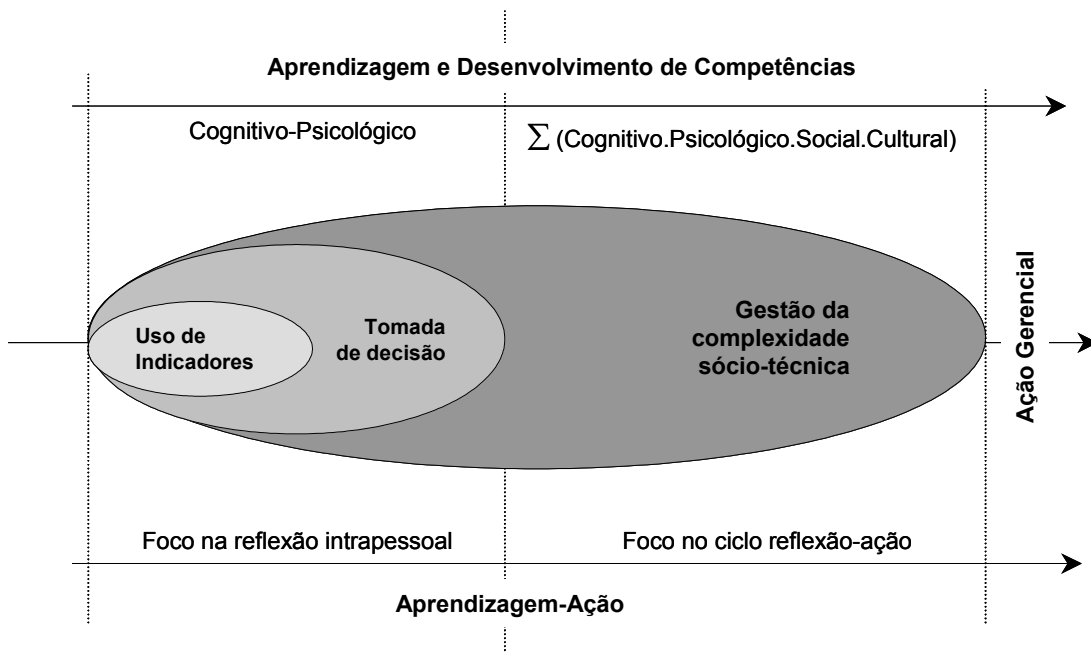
Aprendizagem e Desenvolvimento de Competências

Cognitivo-Psicológico

$\sum$ (Cognitivo.Psicológico.Social.Cultural)

Uso de Indicadores

Tomada de decisão

Gestão da complexidade sócio-técnica

Ação Gerencial

Foco na reflexão intrapessoal

Foco no ciclo reflexão-ação

Aprendizagem-Ação